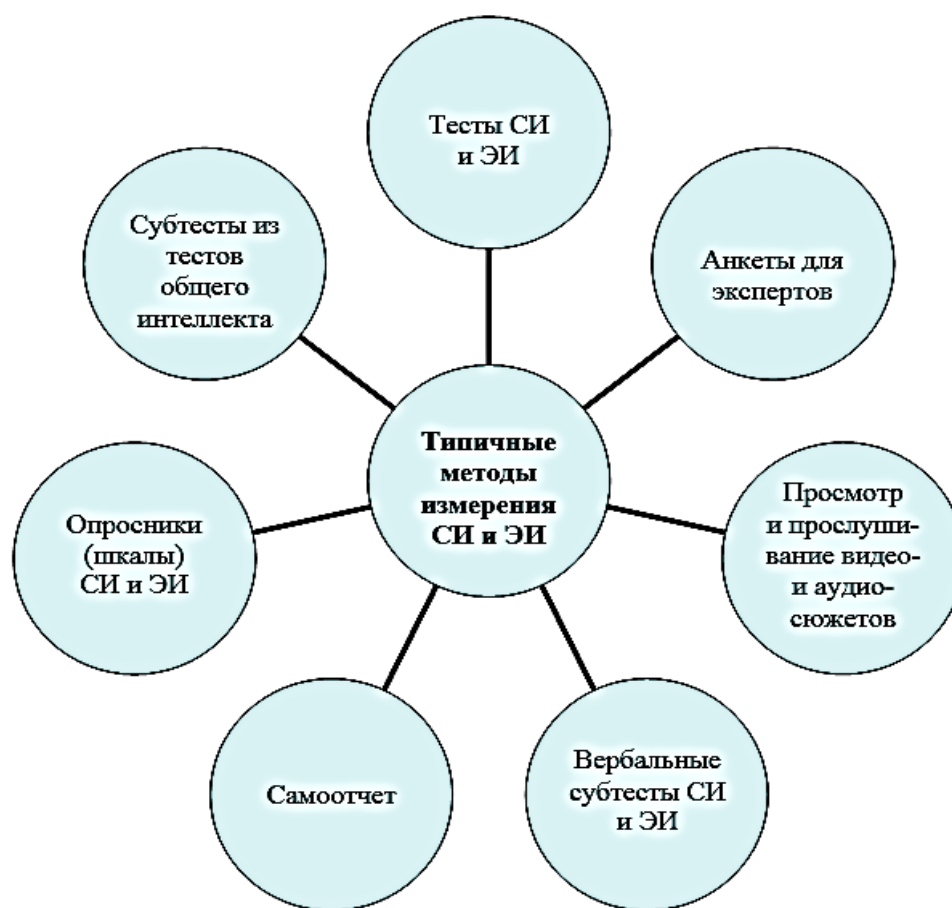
Типичные методы измерения СИ и ЭИ

Тесты СИ и ЭИ

Анкеты для экспертов

Просмотр и прослушивание видео- и аудиосюжетов

Вербальные субтесты СИ и ЭИ

Самоотчет

Опросники (шкалы) СИ и ЭИ

Субтесты из тестов общего интеллекта